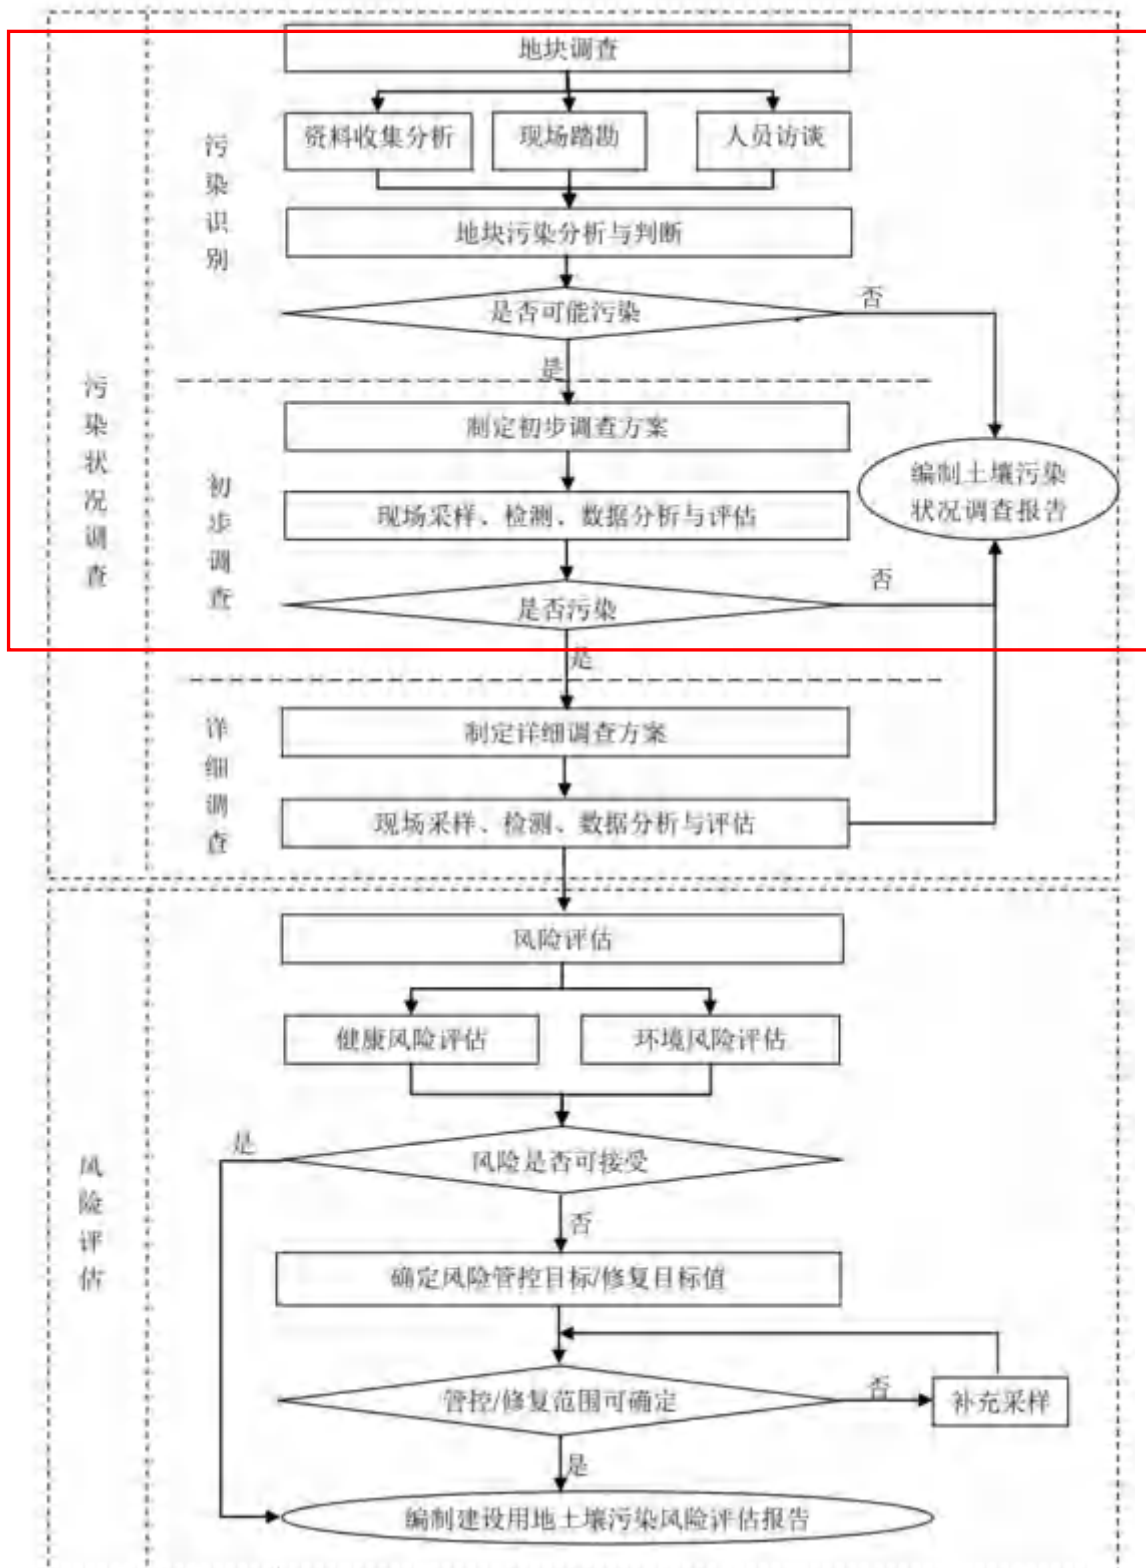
地块调查

污染识别

资料收集分析
现场踏勘
人员访谈

地块污染分析与判断

是否可能污染
否
是

污染状况调查

初步调查

制定初步调查方案

编制土壤污染状况调查报告

现场采样、检测、数据分析与评估

是否污染
否
是

详细调查

制定详细调查方案

现场采样、检测、数据分析与评估

风险评估

风险评估

健康风险评估
环境风险评估

是
风险是否可接受
否

确定风险管控目标/修复目标值

管控/修复范围可确定
否
补充采样
是

编制建设用地土壤污染风险评估报告